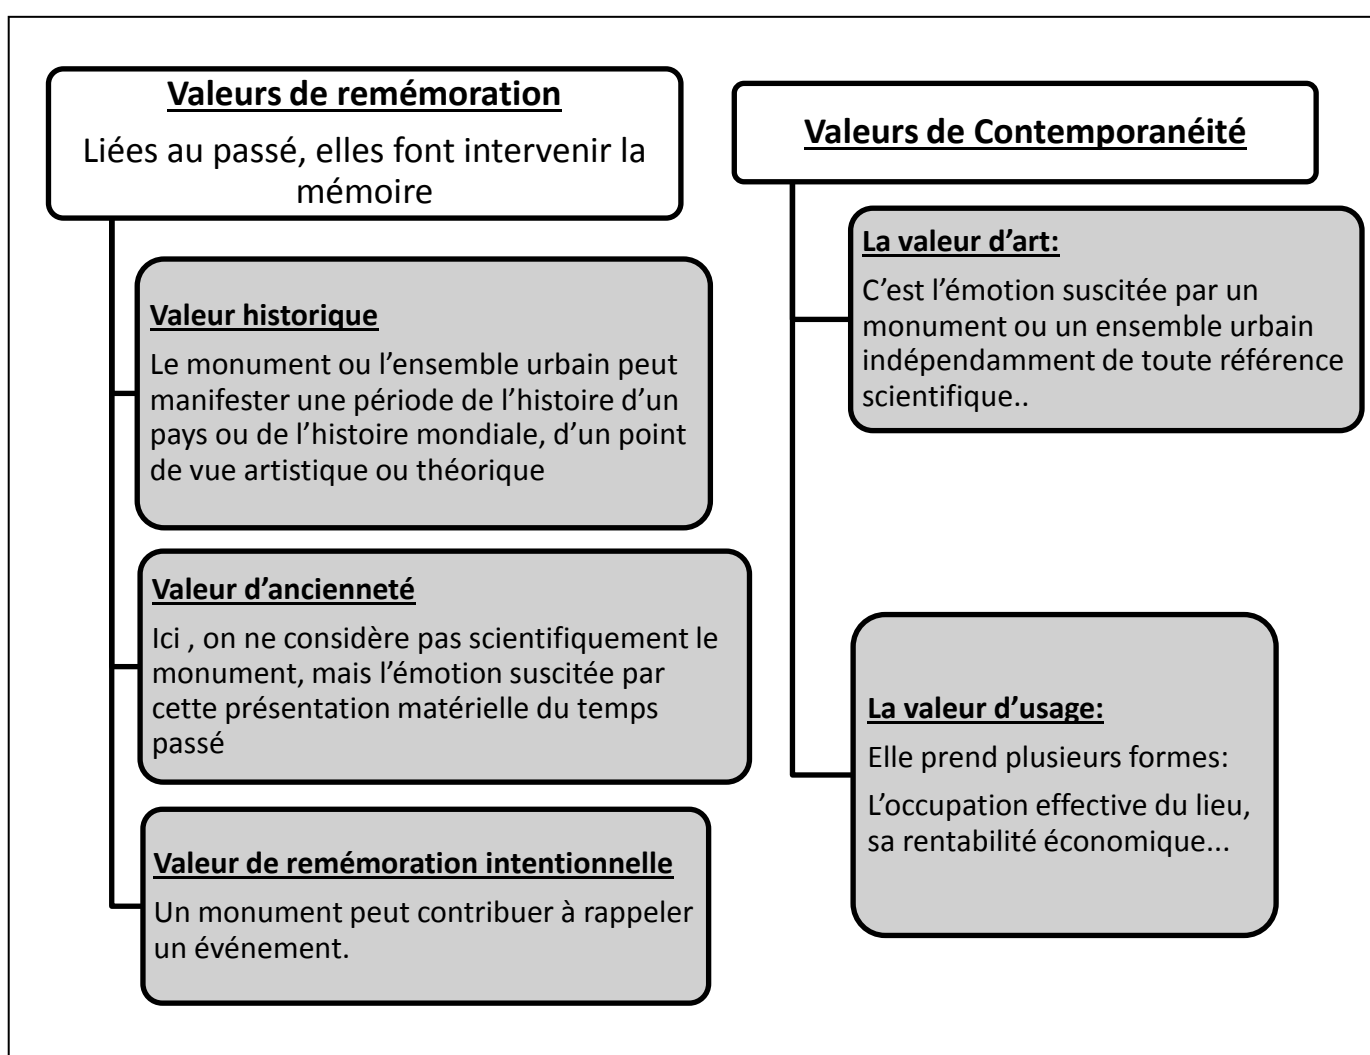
Valeurs de remémoration

Liées au passé, elles font intervenir la mémoire

Valeur historique

Le monument ou l'ensemble urbain peut manifester une période de l'histoire d'un pays ou de l'histoire mondiale, d'un point de vue artistique ou théorique

Valeur d'ancienneté

Ici , on ne considère pas scientifiquement le monument, mais l'émotion suscitée par cette présentation matérielle du temps passé

Valeur de remémoration intentionnelle

Un monument peut contribuer à rappeler un événement.

Valeurs de Contemporanéité

La valeur d'art:

C'est l'émotion suscitée par un monument ou un ensemble urbain indépendamment de toute référence scientifique..

La valeur d'usage:

Elle prend plusieurs formes:

L'occupation effective du lieu, sa rentabilité économique...